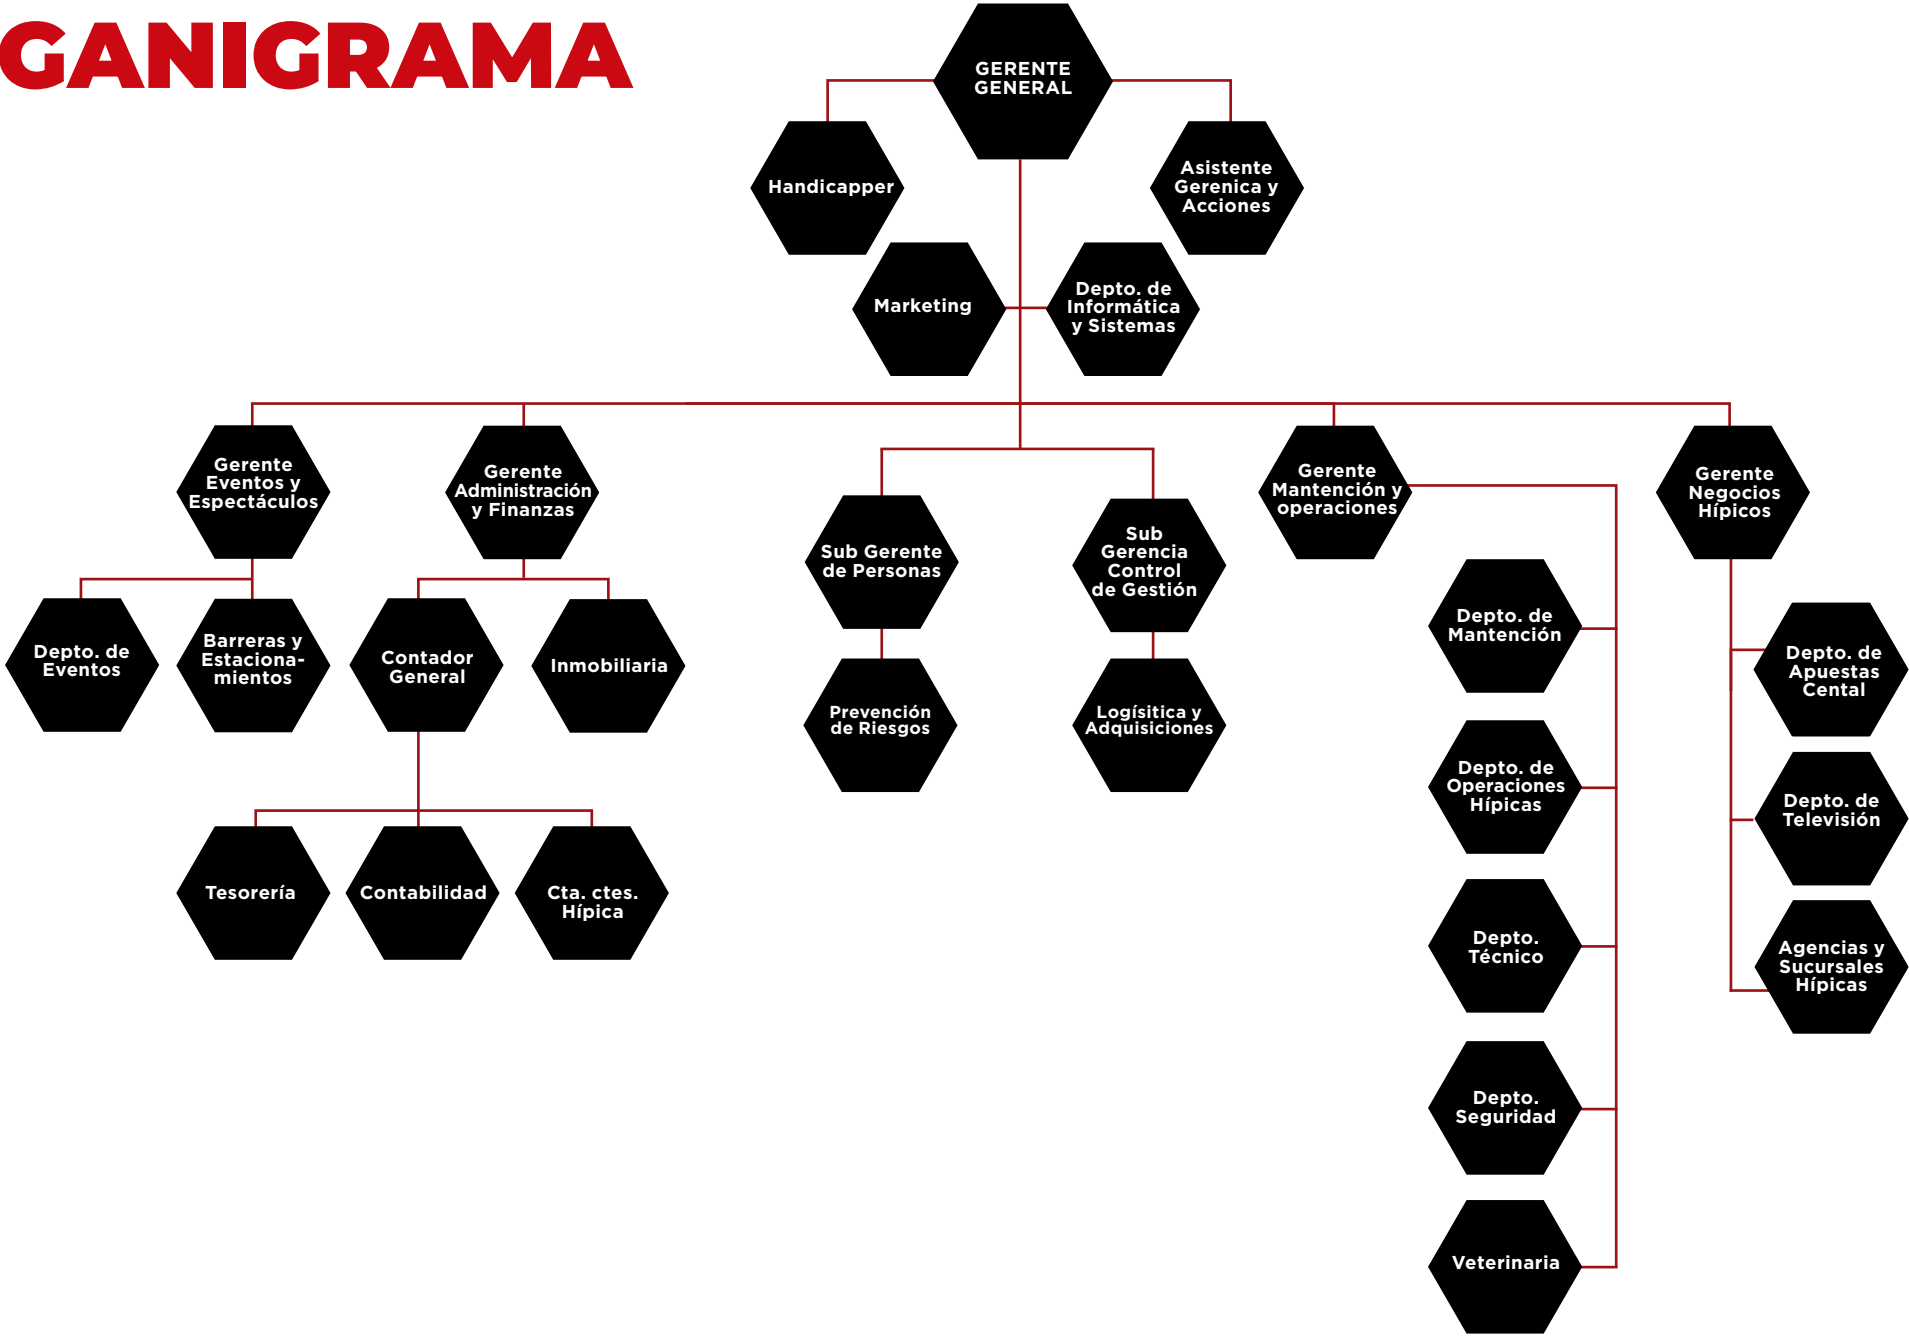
GANIGRAMA

GERENTE GENERAL

Handicapper

Asistente Gerenica y Acciones

Marketing

Depto. de Informática y Sistemas

Gerente Eventos y Espectáculos

Gerente Administración y Finanzas

Sub Gerente de Personas

Sub Gerencia Control de Gestión

Gerente Mantención y operaciones

Gerente Negocios Hípicos

Depto. de Eventos

Barreras y Estacionamientos

Contador General

Inmobiliaria

Prevención de Riesgos

Logísitica y Adquisiciones

Depto. de Mantención

Depto. de Apuestas Cental

Depto. de Operaciones Hípicas

Depto. de Televisión

Tesorería

Contabilidad

Cta. ctes. Hípica

Depto. Técnico

Agencias y Sucursales Hípicas

Depto. Seguridad

Veterinaria